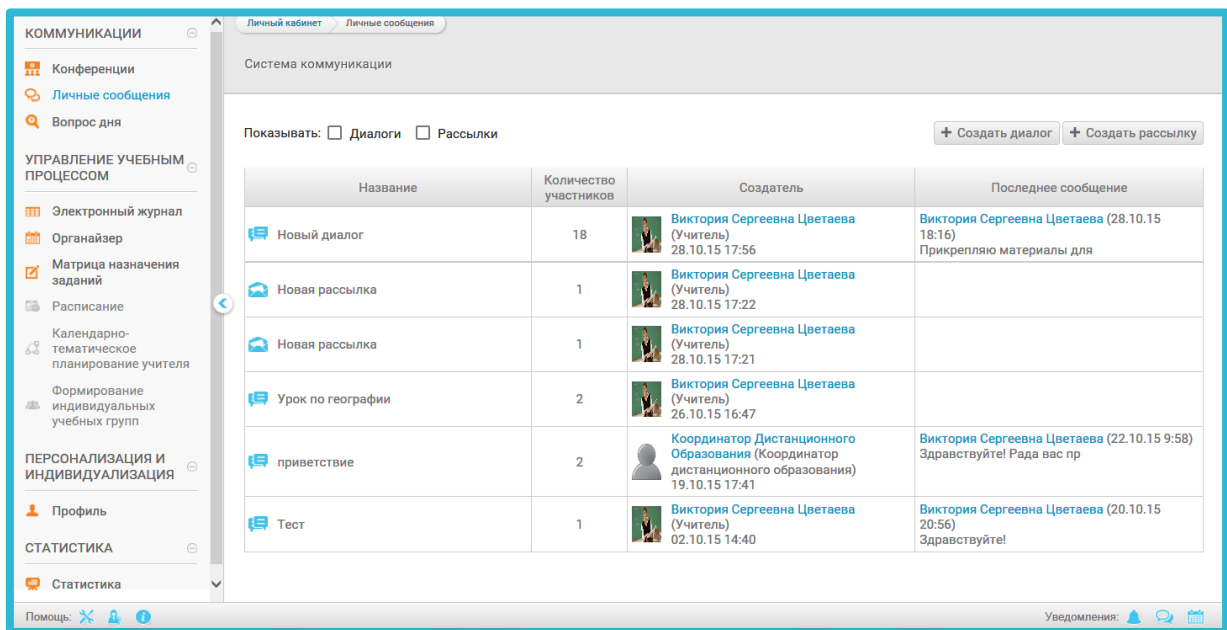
КОММУНИКАЦИИ

Конференции

Личные сообщения

Вопрос дня

УПРАВЛЕНИЕ УЧЕБНЫМ ПРОЦЕССОМ

Электронный журнал

Органайзер

Матрица назначения заданий

Расписание

Календарно-тематическое планирование учителя

Формирование индивидуальных учебных групп

ПЕРСОНАЛИЗАЦИЯ И ИНДИВИДУАЛИЗАЦИЯ

Профиль

СТАТИСТИКА

Статистика

Личный кабинет | Личные сообщения

Система коммуникации

Показывать: Диалоги Рассылки

+ Создать диалог + Создать рассылку

| Название | Количество участников | Создатель | Последнее сообщение |
|---|---|---|---|
| Новый диалог | 18 | Виктория Сергеевна Цветаева (Учитель) 28.10.15 17:56 | Виктория Сергеевна Цветаева (28.10.15 18:16) Прикрепляю материалы для |
| Новая рассылка | 1 | Виктория Сергеевна Цветаева (Учитель) 28.10.15 17:22 | |
| Новая рассылка | 1 | Виктория Сергеевна Цветаева (Учитель) 28.10.15 17:21 | |
| Урок по географии | 2 | Виктория Сергеевна Цветаева (Учитель) 26.10.15 16:47 | |
| приветствие | 2 | Координатор Дистанционного Образования (Координатор дистанционного образования) 19.10.15 17:41 | Виктория Сергеевна Цветаева (22.10.15 9:58) Здравствуйте! Рада вас пр |
| Тест | 1 | Виктория Сергеевна Цветаева (Учитель) 02.10.15 14:40 | Виктория Сергеевна Цветаева (20.10.15 20:56) Здравствуйте! |

Помощь:

Уведомления: